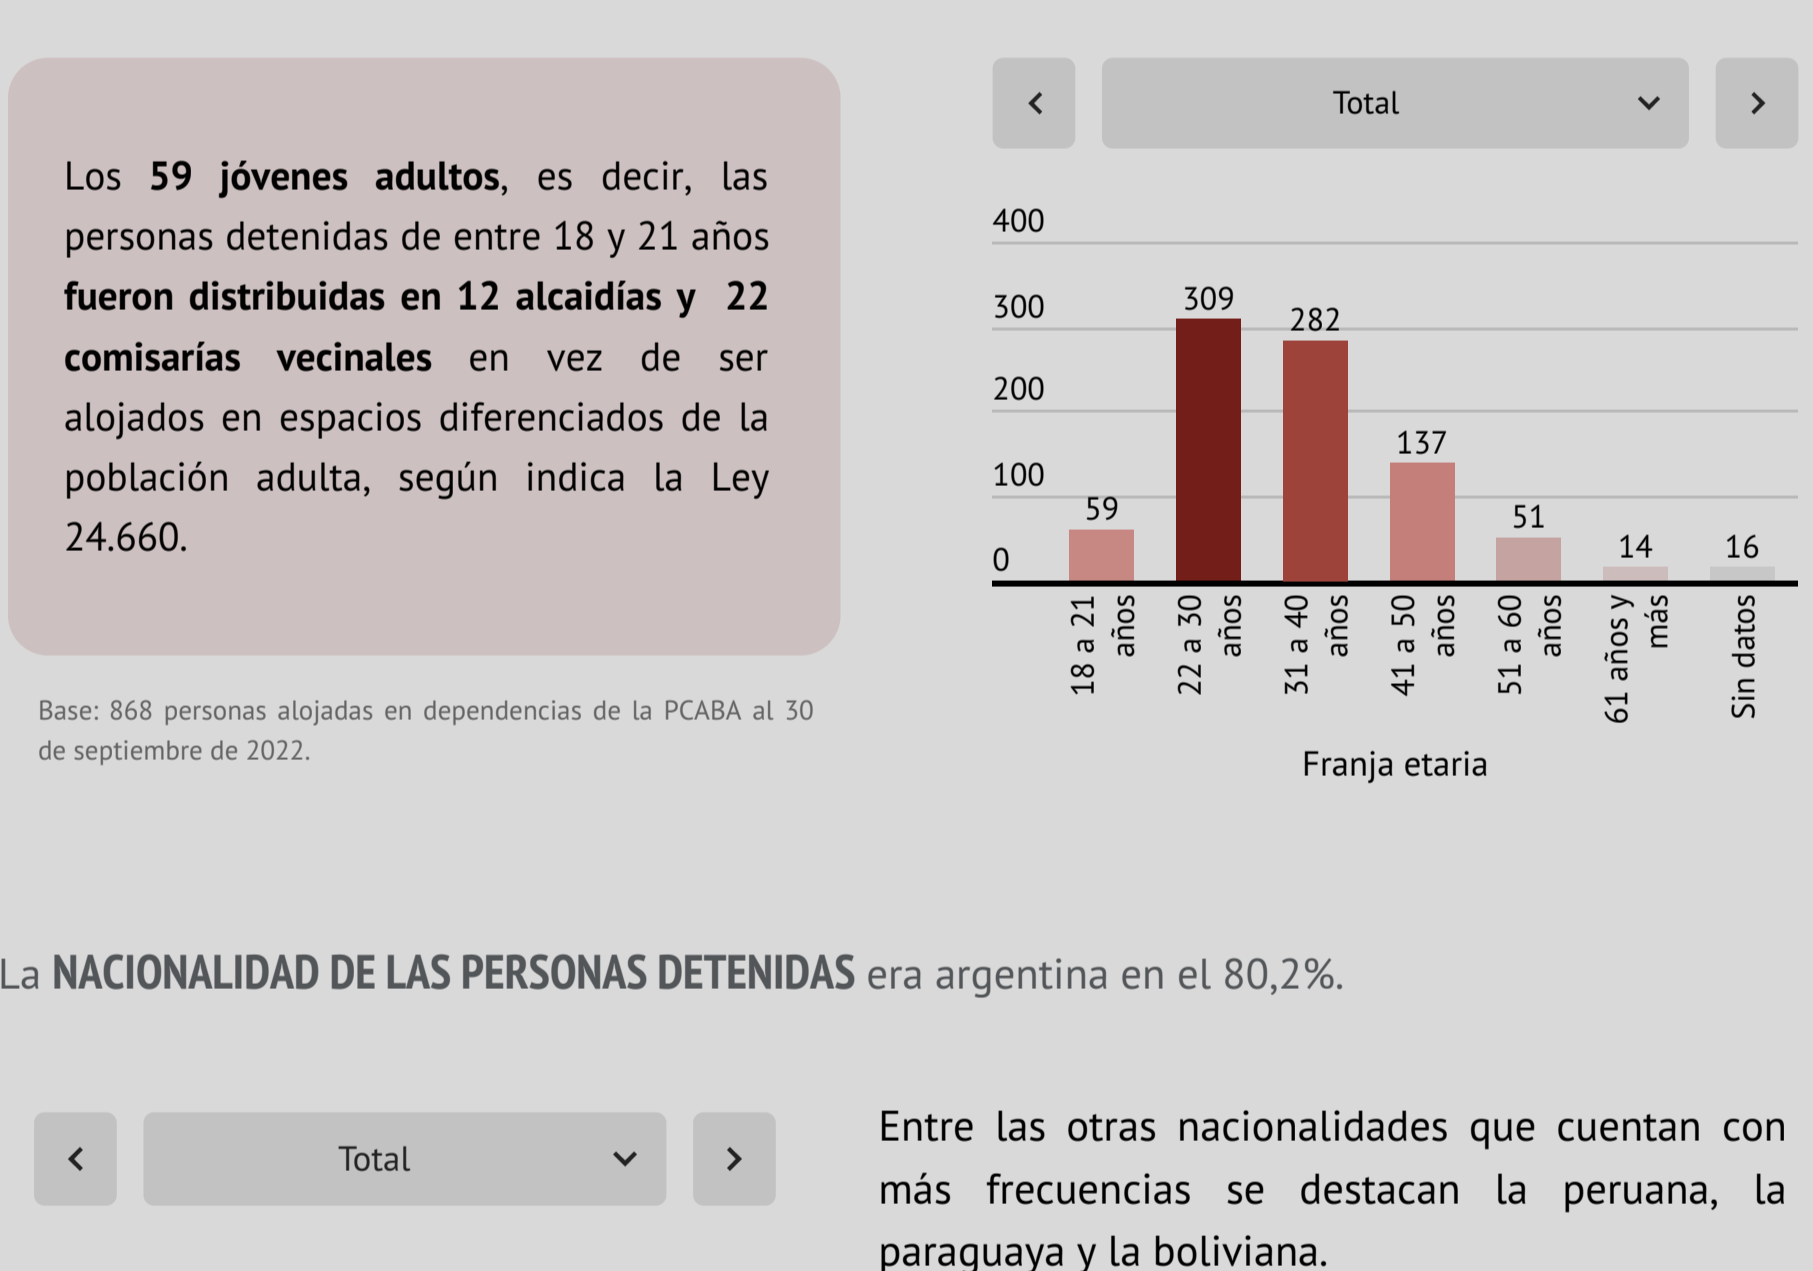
Los **59 jóvenes adultos**, es decir, las personas detenidas de entre 18 y 21 años **fueron distribuidas en 12 alcaidías y 22 comisarías vecinales** en vez de ser alojados en espacios diferenciados de la población adulta, según indica la Ley 24.660.

Base: 868 personas alojadas en dependencias de la PCABA al 30 de septiembre de 2022.

<

Total

>

400
300
200
100
0

| Franja etaria | Valor |
|---|---|
| 18 a 21 años | 59 |
| 22 a 30 años | 309 |
| 31 a 40 años | 282 |
| 41 a 50 años | 137 |
| 51 a 60 años | 51 |
| 61 años y más | 14 |
| Sin datos | 16 |

Franja etaria

La **NACIONALIDAD DE LAS PERSONAS DETENIDAS** era argentina en el 80,2%.

<

Total

>

Entre las otras nacionalidades que cuentan con más frecuencias se destacan la peruana, la paraguaya y la boliviana.